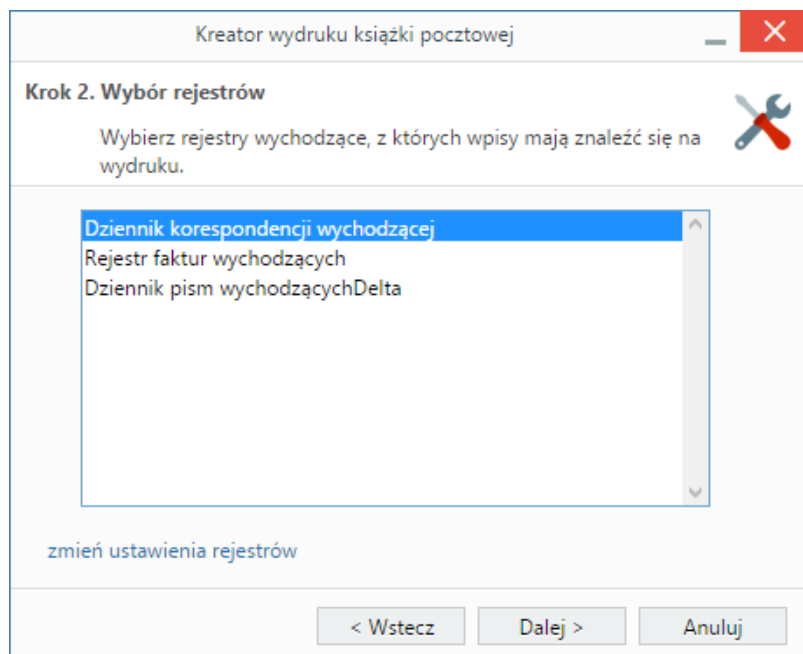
Kreator wydruku książki pocztowej

Krok 2. Wybór rejestrów

Wybierz rejestry wychodzące, z których wpisy mają znaleźć się na wydruku.

Dziennik korespondencji wychodzącej
Rejestr faktur wychodzących
Dziennik pism wychodzącychDelta

zmień ustawienia rejestrów

< Wstecz
Dalej >
Anuluj